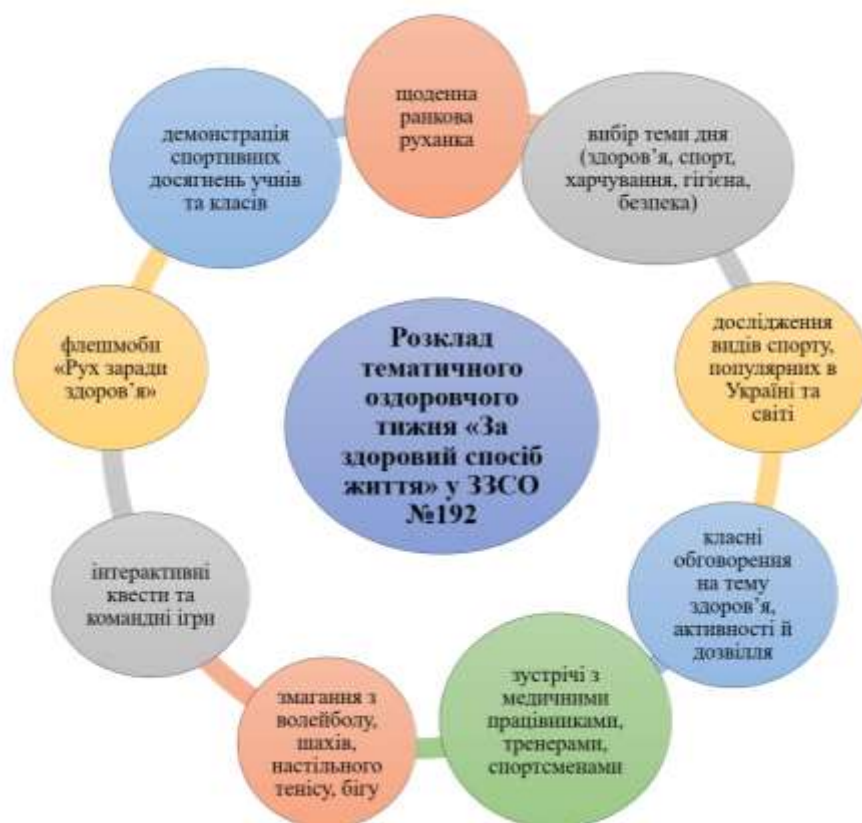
Розклад тематичного оздоровчого тижня «За здоровий спосіб життя» у ЗЗСО №192

щоденна ранкова руханка

вибір теми дня (здоров'я, спорт, харчування, гігієна, безпека)

дослідження видів спорту, популярних в Україні та світі

класні обговорення на тему здоров'я, активності й дозвілля

зустрічі з медичними працівниками, тренерами, спортсменами

змагання з волейболу, шахів, настільного тенісу, бігу

інтерактивні квести та командні ігри

флешмоби «Рух заради здоров'я»

демонстрація спортивних досягнень учнів та класів